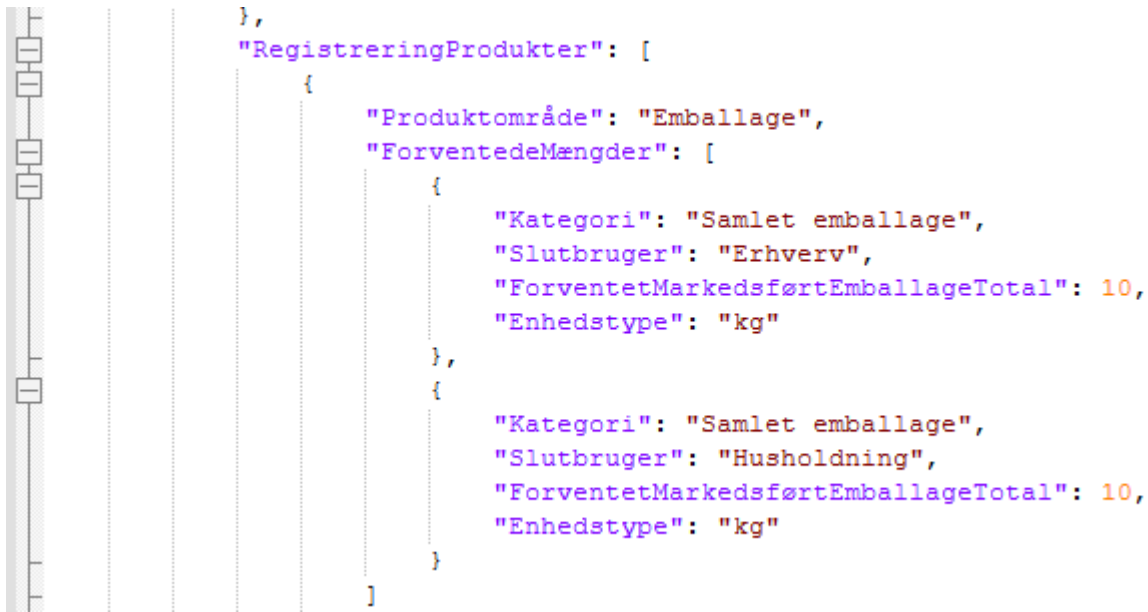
},
"RegistreringProdukter": [
{
"Produktområde": "Emballage",
"ForventedeMængder": [
{
"Kategori": "Samlet emballage",
"Slutbruger": "Erhverv",
"ForventetMarkedsførtEmballageTotal": 10,
"Enhedstype": "kg"
},
{
"Kategori": "Samlet emballage",
"Slutbruger": "Husholdning",
"ForventetMarkedsførtEmballageTotal": 10,
"Enhedstype": "kg"
}
]